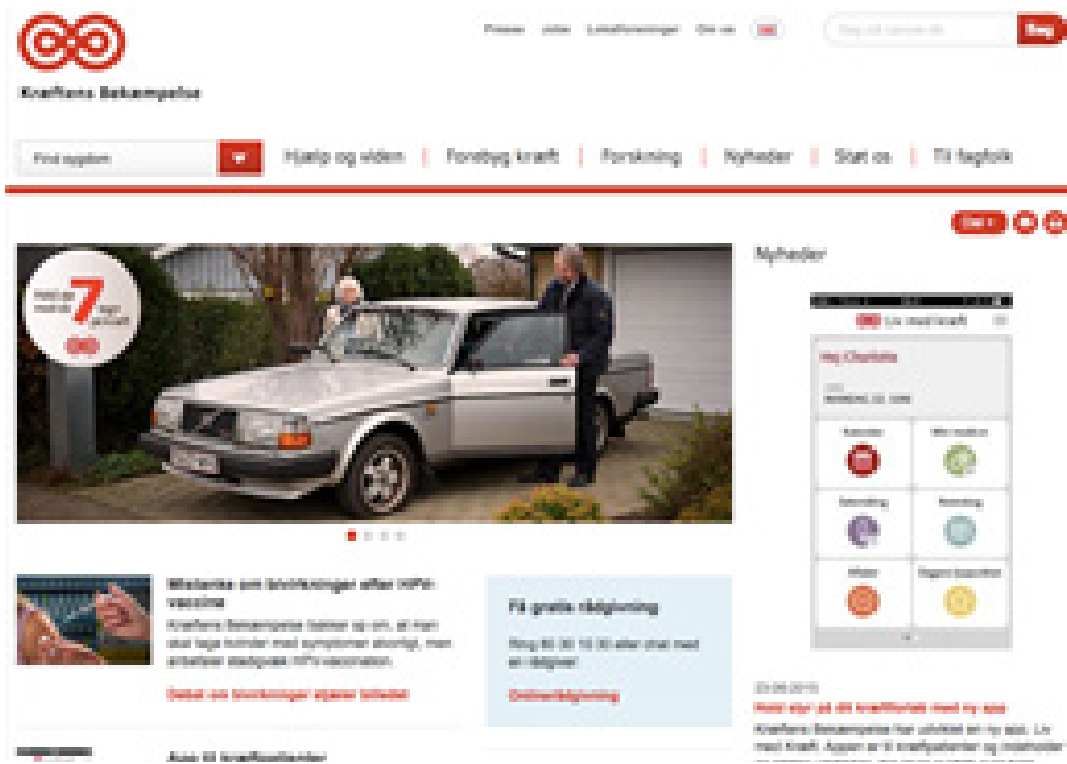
Kræftens Bekæmpelse

Presse Job Lokalforeninger Om os

Søg

Find emner

Hjælp og viden | Forebyg kræft | Forskning | Nyheder | Støt os | Til fagfolk

Nyheder

Hold øje med 7 tegn

Mistanke om bivirkninger efter HPV-vaccine

Kræftens Bekæmpelse bakker op om, at man skal tage kvinder med symptomer alvorligt, men anbefaler stadigvæk HPV-vaccination.

Debat om bivirkninger afgøres tidsskrift

Få gratis rådgivning

Ring 80 30 10 30 eller chat med en rådgiver

Onlinerådgivning

Lev med kraft

Hej Charlotte

23.06.2015

Hold styr på dit kræftforløb med ny app

Kræftens Bekæmpelse har udviklet en ny app, Lev med Kraft. Appen er til kræftpatienter og pårørende

App til kræftpatienter